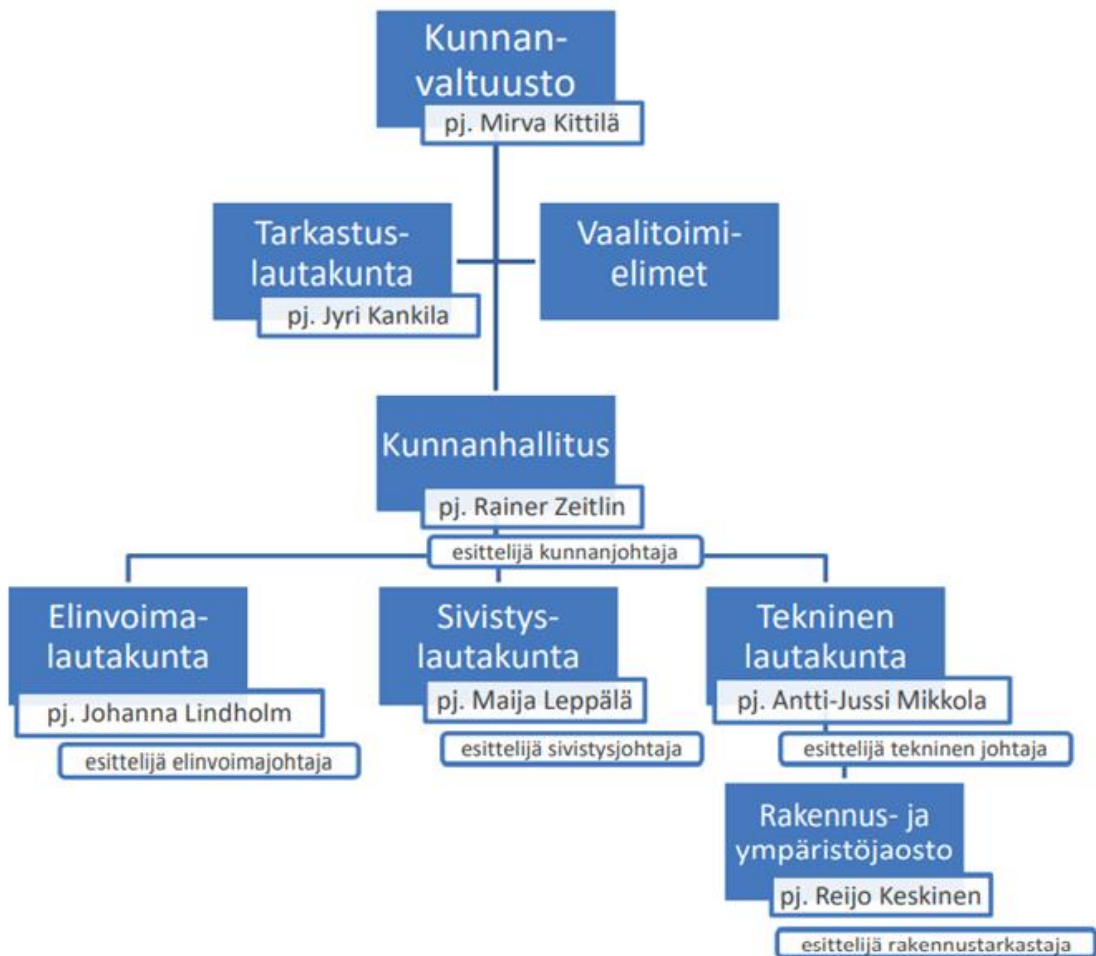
Kunnanvaltuusto
pj. Mirva Kittilä

Tarkastuslautakunta
pj. Jyri Kankila

Vaalitoimielimet

Kunnanhallitus
pj. Rainer Zeitlin
esittelijä kunnanjohtaja

Elinvoimalautakunta
pj. Johanna Lindholm
esittelijä elinvoimajohtaja

Sivistyslautakunta
pj. Maija Leppälä
esittelijä sivistysjohtaja

Tekninen lautakunta
pj. Antti-Jussi Mikkola
esittelijä tekninen johtaja

Rakennus- ja ympäristöjaosto
pj. Reijo Keskinen
esittelijä rakennustarkastaja